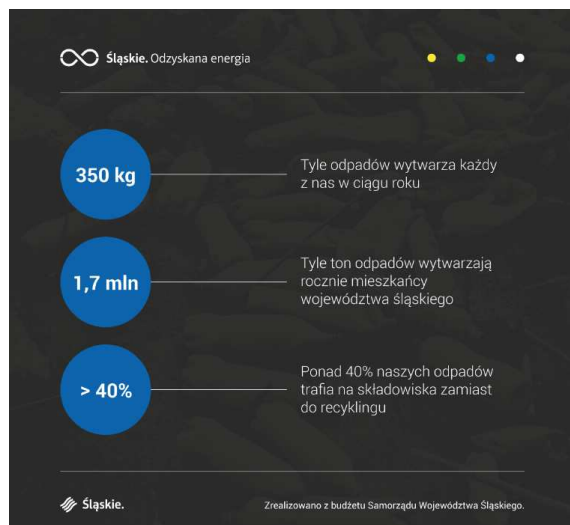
Śląskie. Odzyskana energia

350 kg

Tyle odpadów wytwarza każdy z nas w ciągu roku

1,7 mln

Tyle ton odpadów wytwarzają rocznie mieszkańcy województwa śląskiego

> 40%

Ponad 40% naszych odpadów trafia na składowiska zamiast do recyklingu

Śląskie.

Zrealizowano z budżetu Samorządu Województwa Śląskiego.